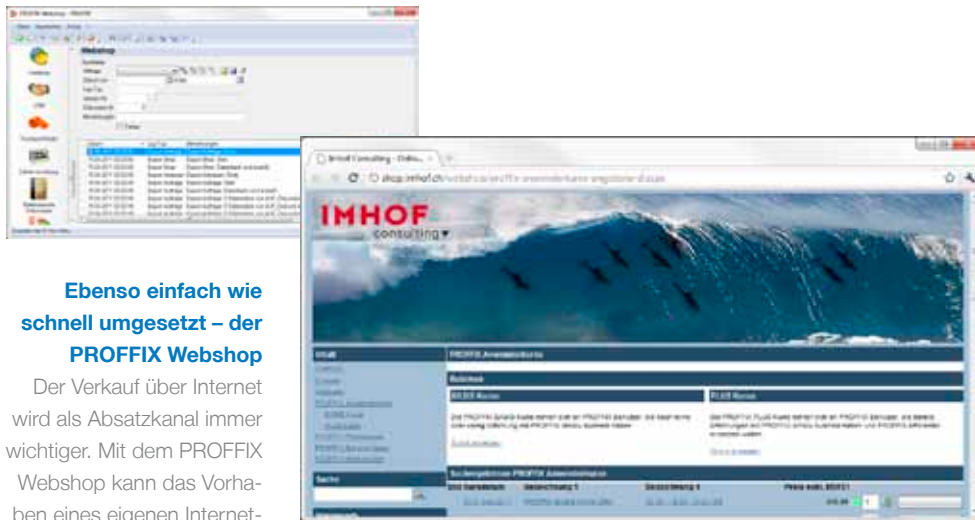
PROFFIX Webshop

Webshop

IMHOF consulting

Ebenso einfach wie schnell umgesetzt – der PROFFIX Webshop

Der Verkauf über Internet wird als Absatzkanal immer wichtiger. Mit dem PROFFIX Webshop kann das Vorhaben eines eigenen Internet-